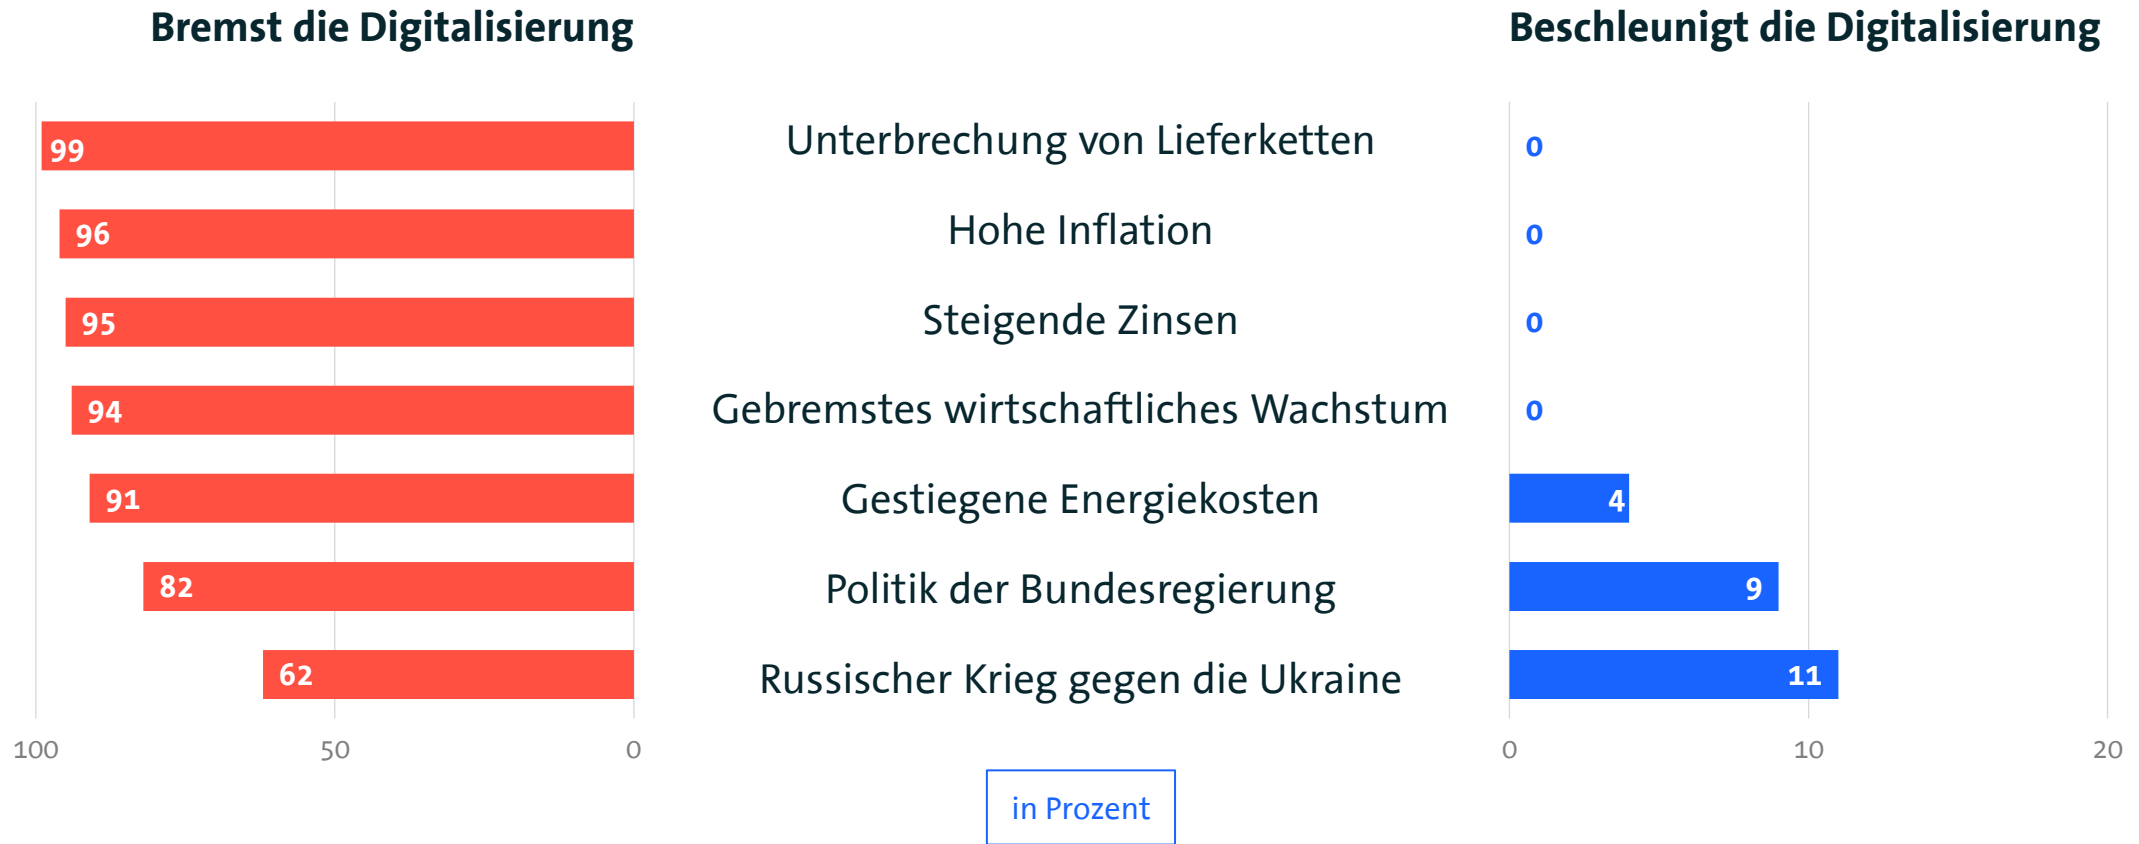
Bremst die Digitalisierung

Beschleunigt die Digitalisierung

| Bremst die Digitalisierung | | Beschleunigt die Digitalisierung |
|---|---|---|
| 99 | Unterbrechung von Lieferketten | 0 |
| 96 | Hohe Inflation | 0 |
| 95 | Steigende Zinsen | 0 |
| 94 | Gebremstes wirtschaftliches Wachstum | 0 |
| 91 | Gestiegene Energiekosten | 4 |
| 82 | Politik der Bundesregierung | 9 |
| 62 | Russischer Krieg gegen die Ukraine | 11 |

100 50 0

0 10 20

in Prozent